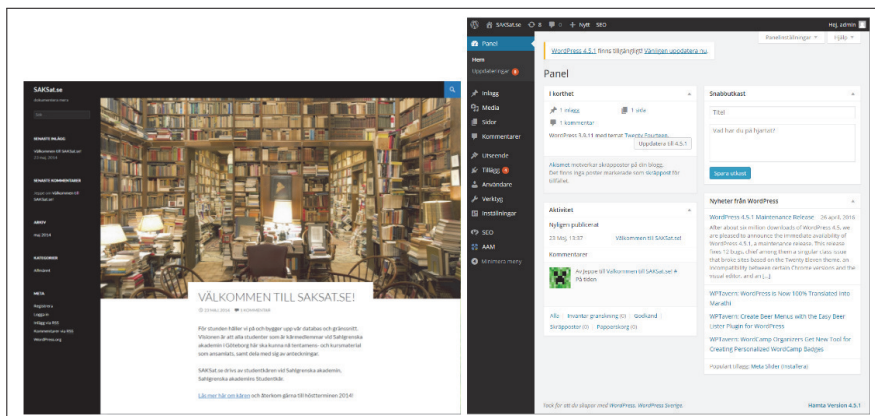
SAKSat.se

VÄLKOMMEN TILL SAKSAT.SE!

För studenter fäller vi på och bygger upp vår databas och gränssnitt. Visionen är att alla studenter som är kommedlemmar vid Sahlgrenska akademin i Göteborg har ska kunna nå tentamens- och kursmaterial som ansamlats, samt dela med sig av anteckningar.

SAKSat.se drivs av studentkåren vid Sahlgrenska akademin, Sahlgrenska akademins Studentkår.

Läs mer här om kåren och Storkom gärna till hösttermin 2014!

SAKSat.se 0 + Nytt SEO Hej, admin

Panel
Hem
Uppdateringar
Inlägg
Media
Sidor
Kommentarer
Utseende
Tillägg
Användare
Verktyg
Inställningar
SEO
AAM
Minimera meny

Panelinställningar Hjälp

WordPress 4.5.1 finns tillgänglig! Vänligen uppdatera nu.

Panel

I korthet
1 inlägg 1 sida
1 kommentar
WordPress 3.9.11 med temat Twenty Fourteen.
Uppdatera till 4.5.1
Akismet motverkar skräppostor på din blogg. Det finns inga poster markerade som skräppost för tillfället.

Aktivitet
Nyligen publicerat
23 Maj, 13:37 Välkommen till SAKSat.se!
Kommentarer
Av Jeppe till Välkommen till SAKSat.se! # På tiden
Alla | Invantar granskning (0) | Godkänd | Skräppostor (0) | Papperskorg (0)

Snabbutkast
Titel
Vad har du på hjärtat?
Spara utkast

Nyheter från WordPress
WordPress 4.5.1 Maintenance Release 26 april, 2016
WPTavern: WordPress is Now 100% Translated into Marathi
WPTavern: Create Beer Menus with the Easy Beer Lister Plugin for WordPress
WPTavern: WordCamp Organizers Get New Tool for Creating Personalized WordCamp Badges
Populärt tillägg: Meta Slider (Installera)

Tack för att du skapar med WordPress. WordPress Sverige. Hämta Version 4.5.1